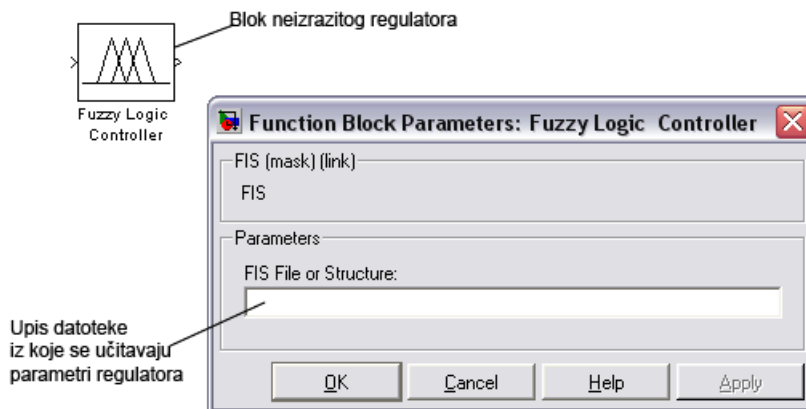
Blok neizrazitog regulatora

Fuzzy Logic Controller

Function Block Parameters: Fuzzy Logic Controller

FIS (mask) (link)

FIS

Parameters

FIS File or Structure:

Upis datoteke iz koje se učitavaju parametri regulatora

OK

Cancel

Help

Apply